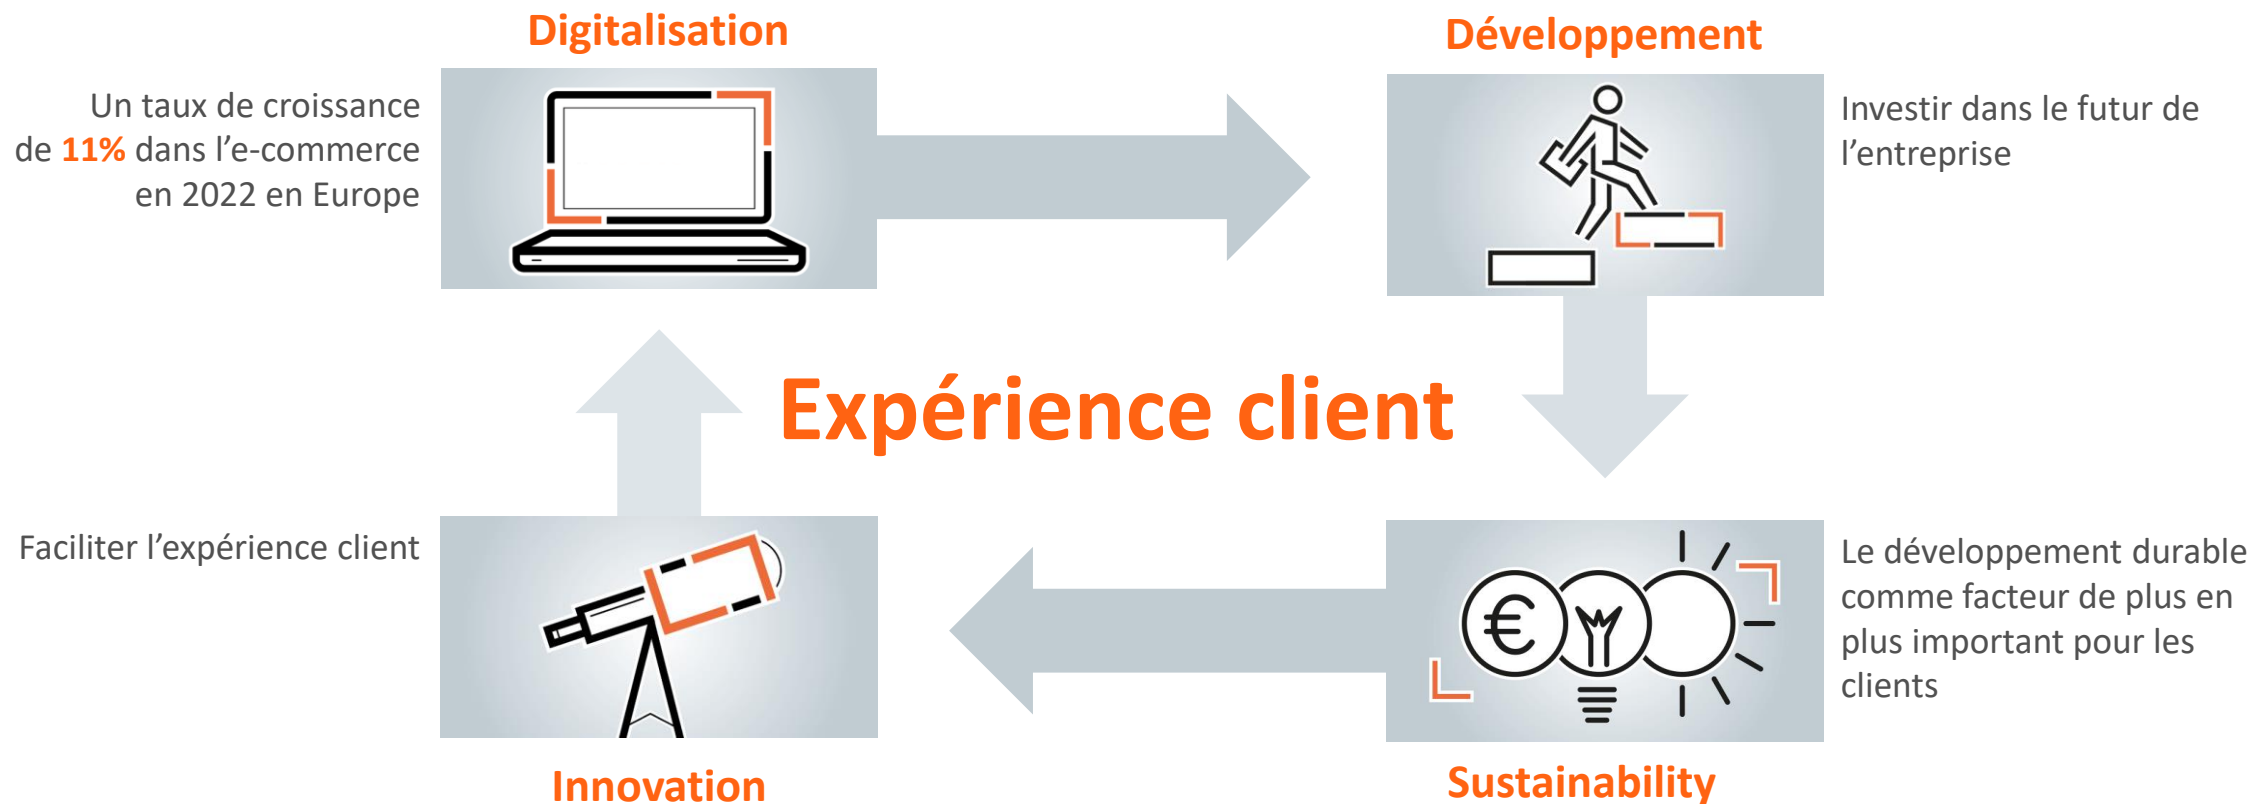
Digitalisation

Un taux de croissance de 11% dans l’e-commerce en 2022 en Europe

Développement

Investir dans le futur de l’entreprise

Expérience client

Faciliter l’expérience client

Le développement durable comme facteur de plus en plus important pour les clients

Innovation

Sustainability